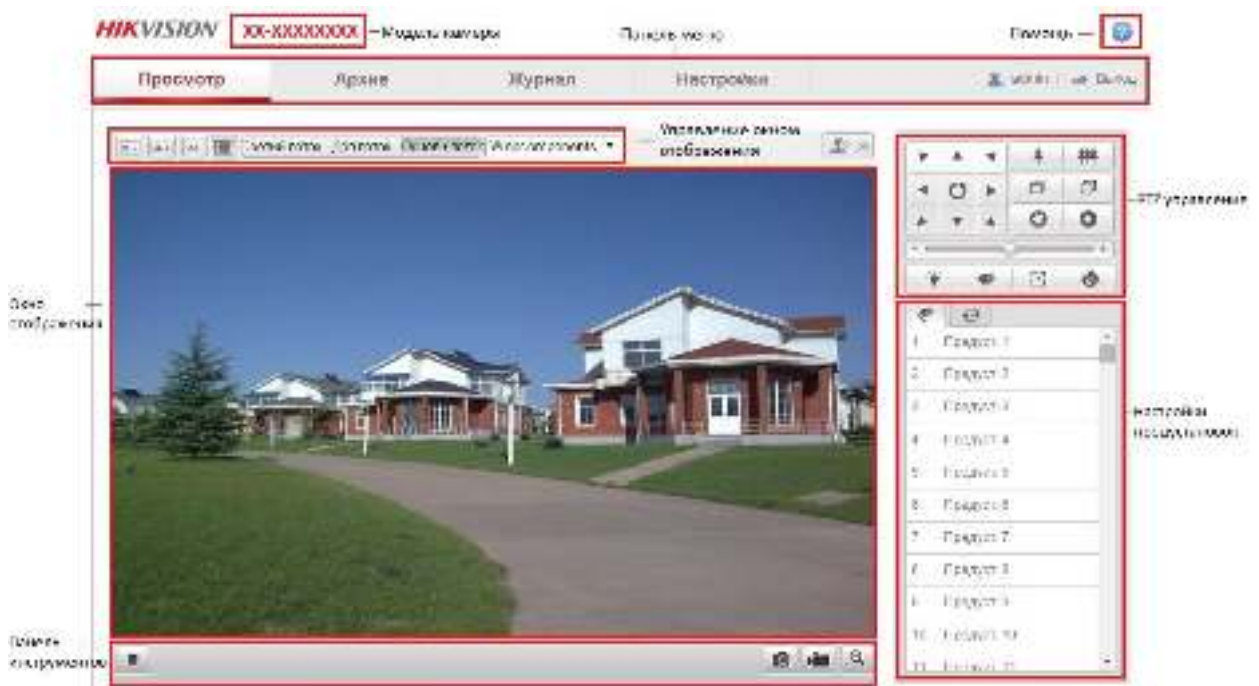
HIKVISION XX-XXXXXXXX – Модель камеры

Панель меню

Помощь –

Просмотр Архив Журнал Настройки

admin Выход

Управление окном отображения

Основной поток Доп.поток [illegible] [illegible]

PTZ управление

Окно отображения

Настройки предустановок

Предуст 1
Предуст 2
Предуст 3
Предуст 4
Предуст 5
Предуст 6
Предуст 7
Предуст 8
Предуст 9
Предуст 10
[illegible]

Панель инструментов